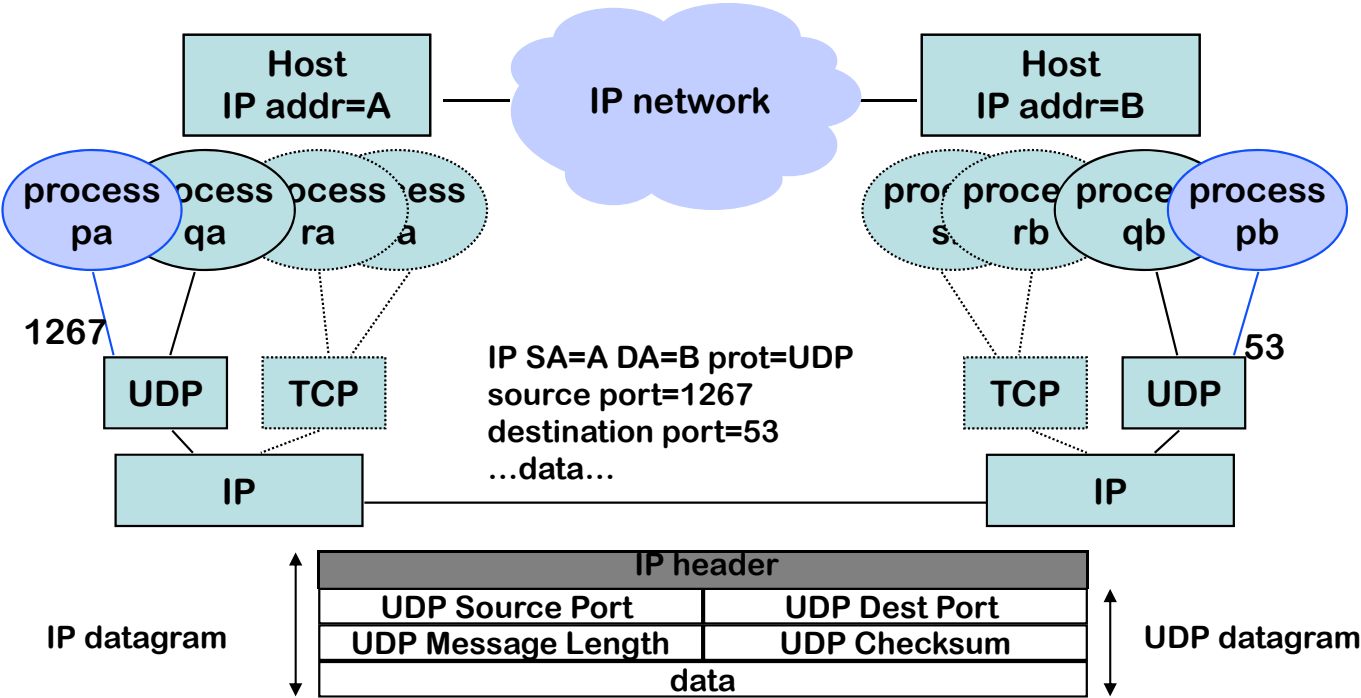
Host
IP addr=A

IP network

Host
IP addr=B

process pa
ocess qa
ocess ra
ess a

proc s
proce rb
proce qb
process pb

1267

53

UDP

TCP

IP SA=A DA=B prot=UDP
source port=1267
destination port=53
…data…

TCP

UDP

IP

IP

IP datagram

| IP header | |
|---|---|
| UDP Source Port | UDP Dest Port |
| UDP Message Length | UDP Checksum |
| data | |

UDP datagram